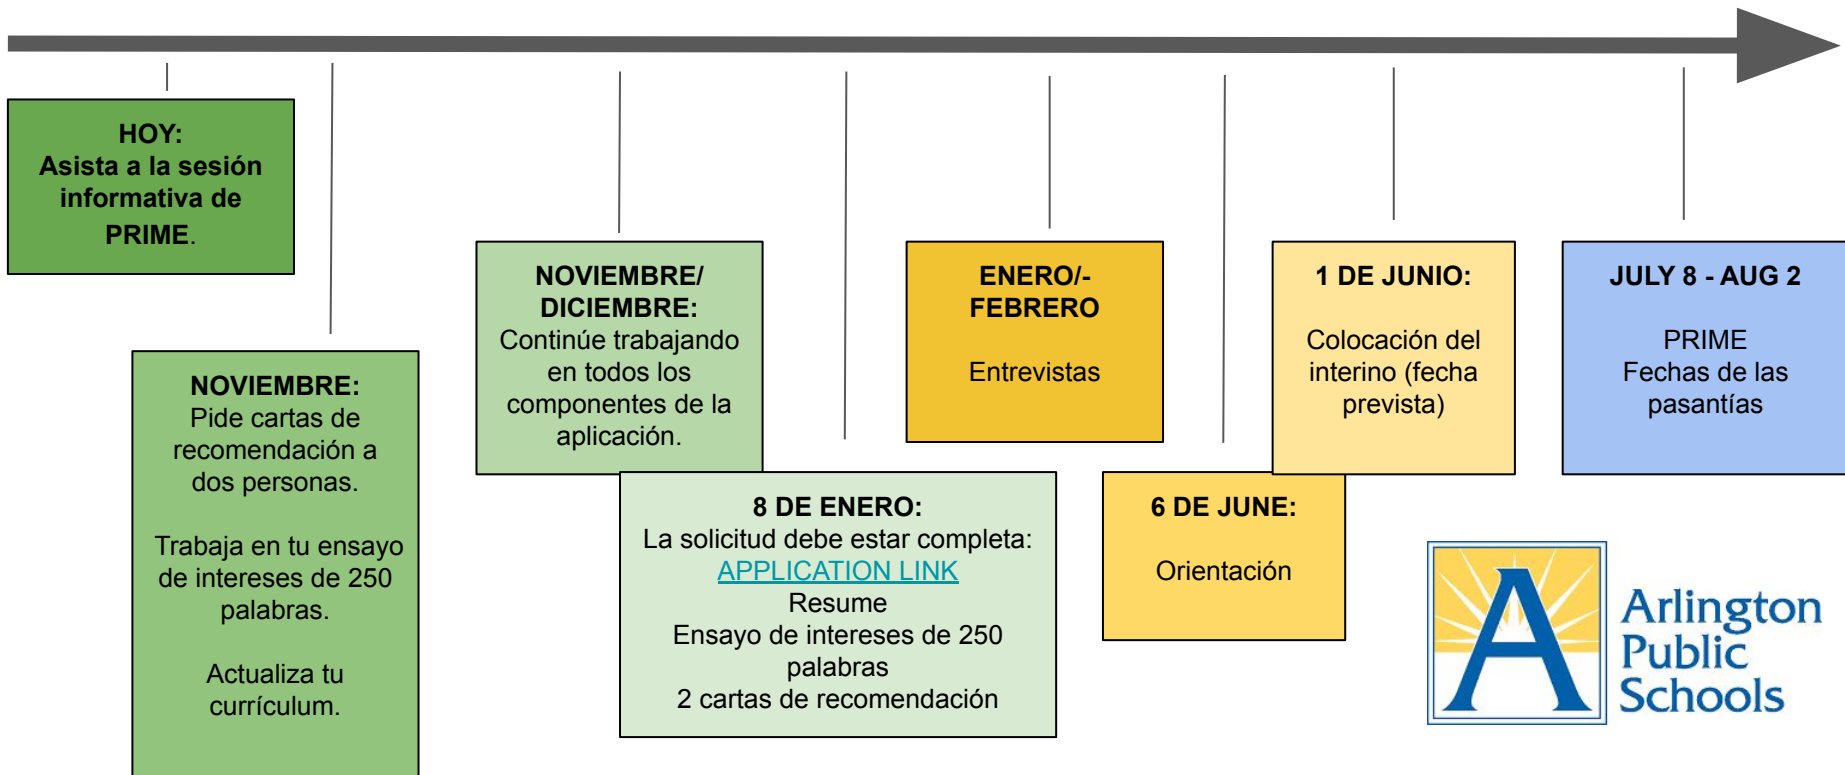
HOY:
Asista a la sesión informativa de PRIME.

NOVIEMBRE:
Pide cartas de recomendación a dos personas.

Trabaja en tu ensayo de intereses de 250 palabras.

Actualiza tu currículum.

NOVIEMBRE/ DICIEMBRE:
Continúe trabajando en todos los componentes de la aplicación.

8 DE ENERO:
La solicitud debe estar completa:
APPLICATION LINK
Resume
Ensayo de intereses de 250 palabras
2 cartas de recomendación

ENERO/- FEBRERO

Entrevistas

6 DE JUNE:

Orientación

1 DE JUNIO:

Colocación del interino (fecha prevista)

JULY 8 - AUG 2

PRIME
Fechas de las pasantías

Arlington Public Schools